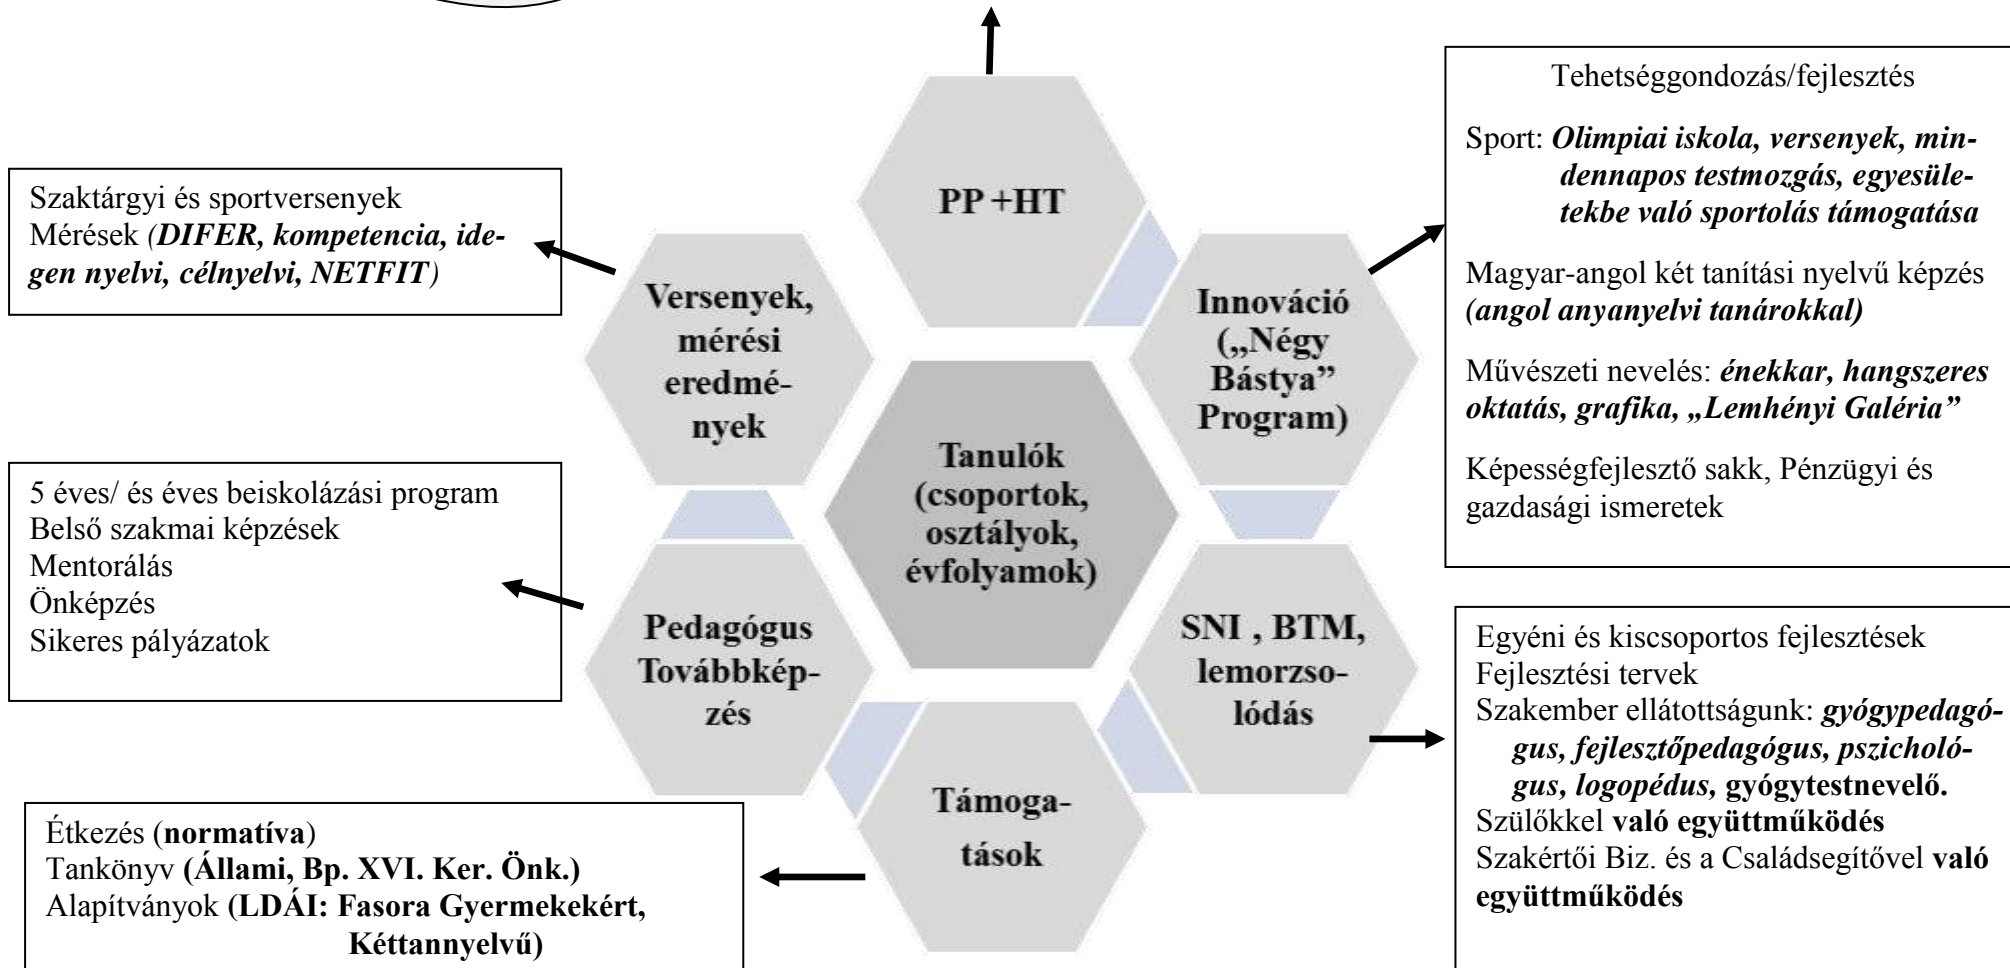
PP +HT

Tehetséggondozás/fejlesztés

Sport: *Olimpiai iskola, versenyek, mindennapos testmozgás, egyesületekbe való sportolás támogatása*

Magyar-angol két tanítási nyelvű képzés *(angol anyanyelvi tanárokkal)*

Művészeti nevelés: *énekkar, hangszeres oktatás, grafika, „Lemhényi Galéria”*

Képességfejlesztő sakk, Pénzügyi és gazdasági ismeretek

Szaktárgyi és sportversenyek
Mérések *(DIFER, kompetencia, idegen nyelvi, célnyelvi, NETFIT)*

Versenyek, mérési eredmények

Innováció („Négy Bástya” Program)

Tanulók (csoportok, osztályok, évfolyamok)

5 éves/ és éves beiskolázási program
Belső szakmai képzések
Mentorálás
Önképzés
Sikeres pályázatok

Pedagógus Továbbképzés

SNI , BTM, lemorzsolódás

Egyéni és kiscsoportos fejlesztések
Fejlesztési tervek
Szakember ellátottságunk: *gyógypedagógus, fejlesztőpedagógus, pszichológus, logopédus,* **gyógytestnevelő.**
Szülőkkel **való együttműködés**
Szakértői Biz. és a Családsegítővel **való együttműködés**

Támogatások

Étkezés (**normatíva**)
Tankönyv **(Állami, Bp. XVI. Ker. Önk.)**
Alapítványok **(LDÁI: Fasora Gyermekekért, Kéttannyelvű)**